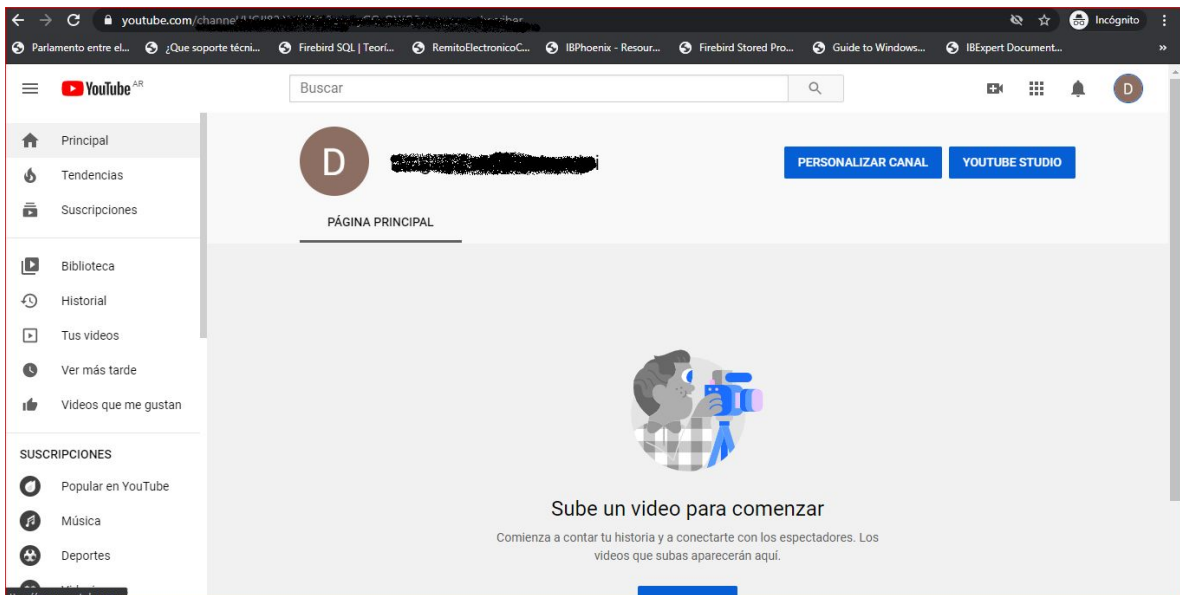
youtube.com/channe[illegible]

Incógnito

Parlamento entre el... ¿Que soporte técni... Firebird SQL | Teorí... RemitoElectronicoC... IBPhoenix - Resour... Firebird Stored Pro... Guide to Windows... IBExpert Document...

YouTube AR

Buscar

D

Principal
Tendencias
Suscripciones

Biblioteca
Historial
Tus videos
Ver más tarde
Videos que me gustan

SUSCRIPCIONES
Popular en YouTube
Música
Deportes
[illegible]

D

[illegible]

PERSONALIZAR CANAL

YOUTUBE STUDIO

PÁGINA PRINCIPAL

Sube un video para comenzar

Comienza a contar tu historia y a conectarte con los espectadores. Los videos que subas aparecerán aquí.